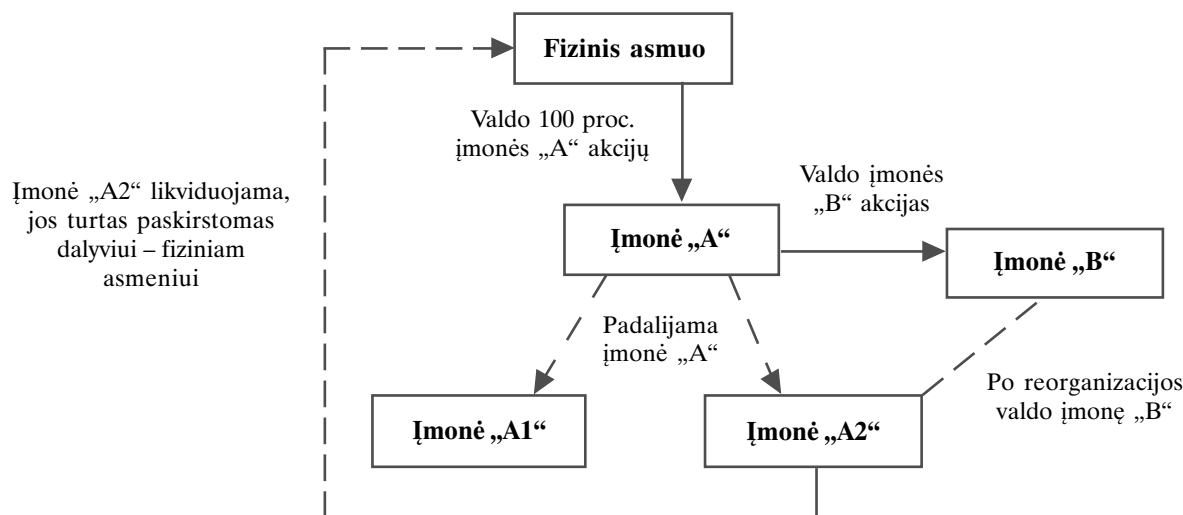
Fizinis asmuo

Valdo 100 proc. įmonės „A“ akcijų

Įmonė „A2“ likviduojama, jos turtas paskirstomas dalyviui – fiziniam asmeniui

Valdo įmonės „B“ akcijas

Įmonė „A“

Įmonė „B“

Padalijama įmonė „A“

Po reorganizacijos valdo įmonę „B“

Įmonė „A1“

Įmonė „A2“